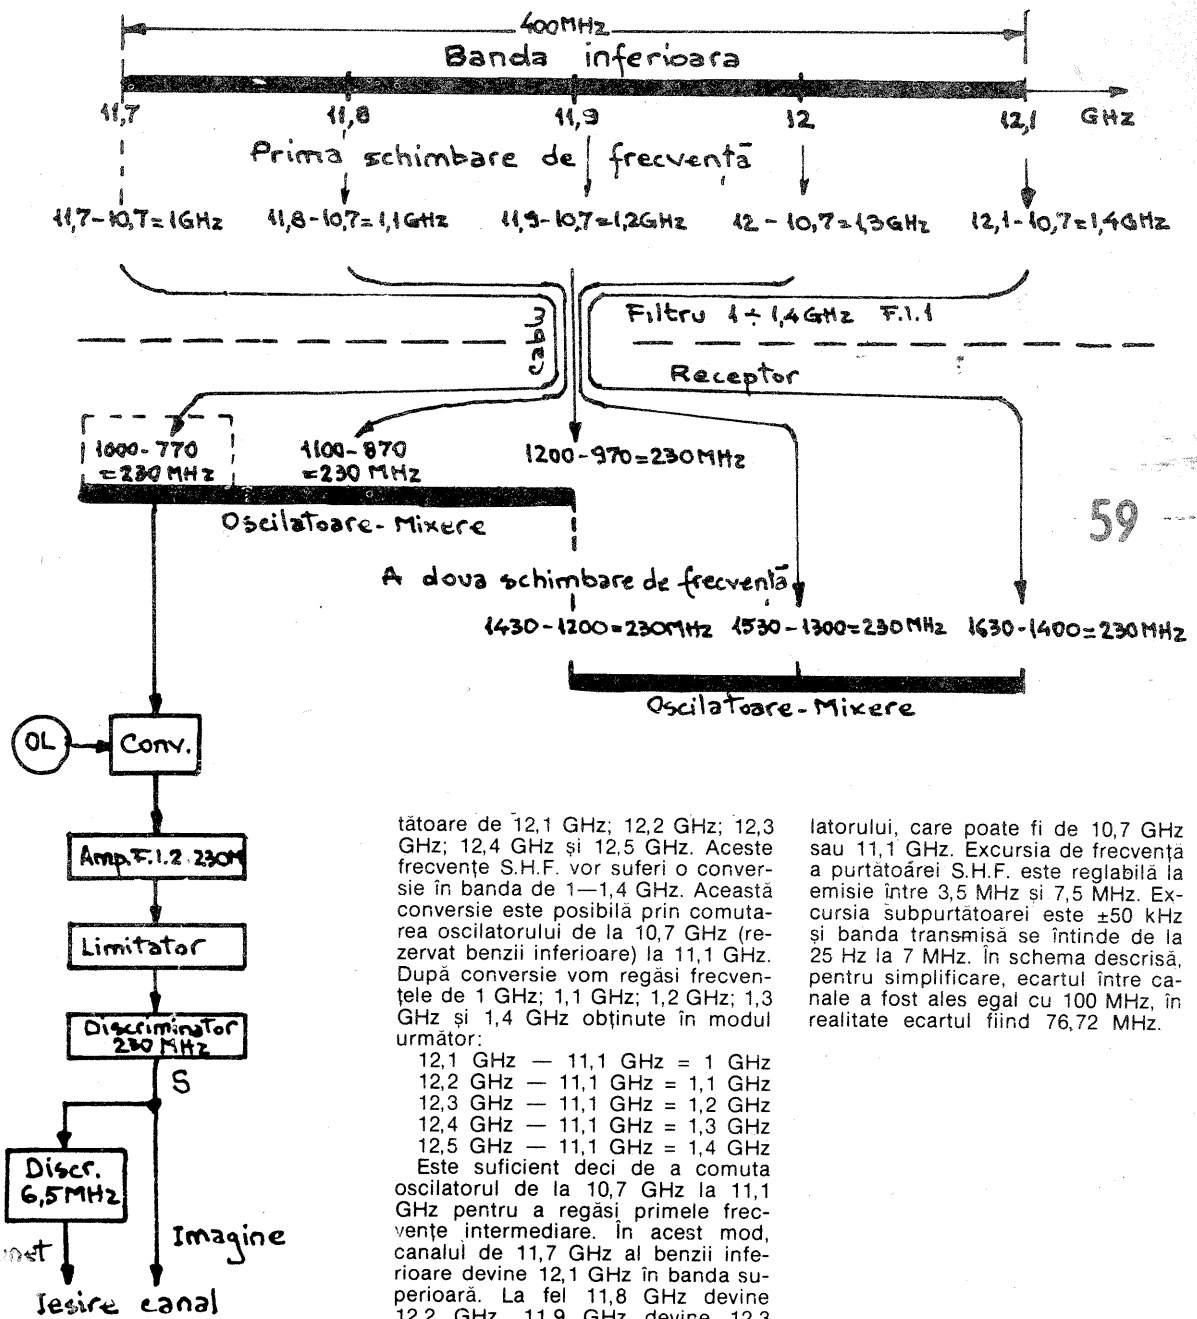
400MHz
Banda inferioara
11,7
11,8
11,9
12
12,1
GHz
Prima schimbare de frecventă
11,7-10,7=1GHz
11,8-10,7=1,1GHz
11,9-10,7=1,2GHz
12-10,7=1,3GHz
12,1-10,7=1,4GHz
Filtru 1÷1,4GHz F.I.1
Cablu
Receptor
1000-770 =230 MHz
1100-870 =230 MHz
1200-970=230MHz
Oscilatoare-Mixere
59
A doua schimbare de frecventă
1430-1200=230MHz
1530-1300=230MHz
1630-1400=230MHz
Oscilatoare-Mixere
OL
Conv.
Amp.F.I.2.230M
Limitator
Discriminator 230 MHz
S
Discr. 6,5MHz
Imagine
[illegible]net
Iesire canal

tătoare de 12,1 GHz; 12,2 GHz; 12,3 GHz; 12,4 GHz și 12,5 GHz. Aceste frecvențe S.H.F. vor suferi o conversie în banda de 1—1,4 GHz. Această conversie este posibilă prin comutarea oscilatorului de la 10,7 GHz (rezervat benzii inferioare) la 11,1 GHz. După conversie vom regăsi frecvențele de 1 GHz; 1,1 GHz; 1,2 GHz; 1,3 GHz și 1,4 GHz obținute în modul următor:
12,1 GHz — 11,1 GHz = 1 GHz
12,2 GHz — 11,1 GHz = 1,1 GHz
12,3 GHz — 11,1 GHz = 1,2 GHz
12,4 GHz — 11,1 GHz = 1,3 GHz
12,5 GHz — 11,1 GHz = 1,4 GHz
Este suficient deci de a comuta oscilatorul de la 10,7 GHz la 11,1 GHz pentru a regăsi primele frecvențe intermediare. În acest mod, canalul de 11,7 GHz al benzii inferioare devine 12,1 GHz în banda superioară. La fel 11,8 GHz devine 12,2 GHz, 11,9 GHz devine 12,3

latorului, care poate fi de 10,7 GHz sau 11,1 GHz. Excursia de frecvență a purtătoarei S.H.F. este reglabilă la emisie între 3,5 MHz și 7,5 MHz. Excursia subpurtătoarei este ±50 kHz și banda transmisă se întinde de la 25 Hz la 7 MHz. În schema descrisă, pentru simplificare, ecartul între canale a fost ales egal cu 100 MHz, în realitate ecartul fiind 76,72 MHz.